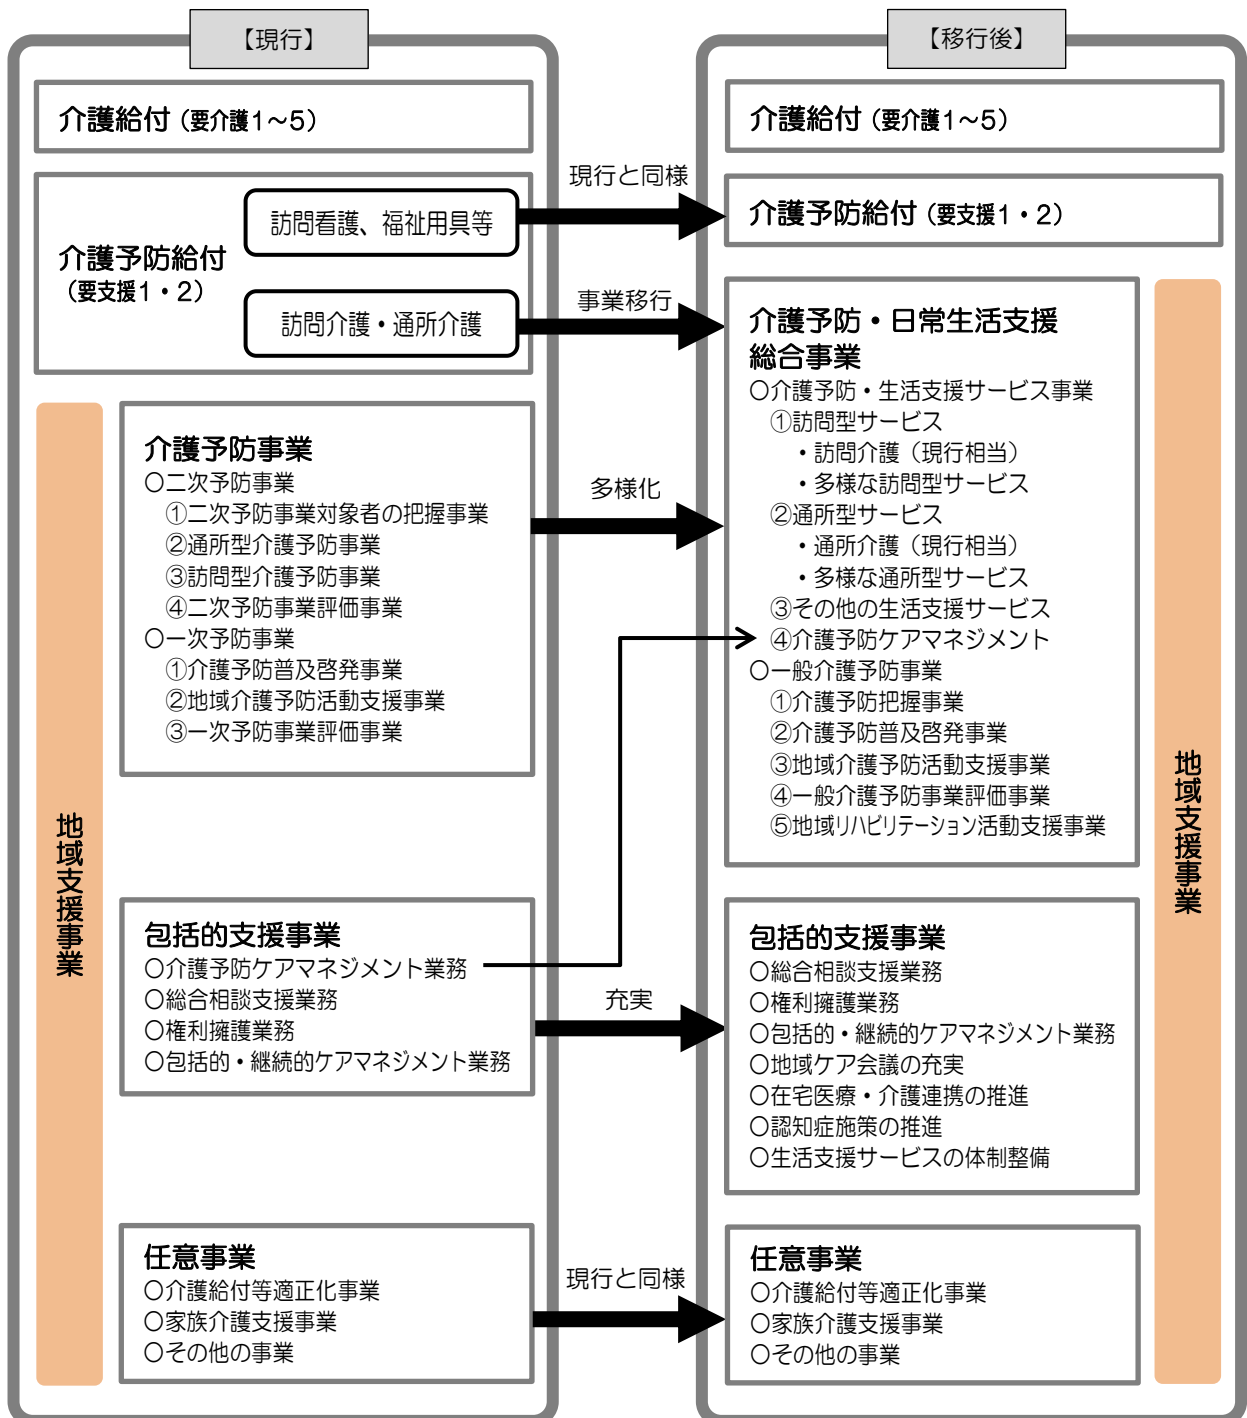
【現行】

介護給付（要介護1～5）

介護予防給付
（要支援1・2）

訪問看護、福祉用具等

訪問介護・通所介護

地域支援事業

介護予防事業
○二次予防事業
①二次予防事業対象者の把握事業
②通所型介護予防事業
③訪問型介護予防事業
④二次予防事業評価事業
○一次予防事業
①介護予防普及啓発事業
②地域介護予防活動支援事業
③一次予防事業評価事業

包括的支援事業
○介護予防ケアマネジメント業務
○総合相談支援業務
○権利擁護業務
○包括的・継続的ケアマネジメント業務

任意事業
○介護給付等適正化事業
○家族介護支援事業
○その他の事業

現行と同様

事業移行

多様化

充実

現行と同様

【移行後】

介護給付（要介護1～5）

介護予防給付（要支援1・2）

介護予防・日常生活支援総合事業
○介護予防・生活支援サービス事業
①訪問型サービス
・訪問介護（現行相当）
・多様な訪問型サービス
②通所型サービス
・通所介護（現行相当）
・多様な通所型サービス
③その他の生活支援サービス
④介護予防ケアマネジメント
○一般介護予防事業
①介護予防把握事業
②介護予防普及啓発事業
③地域介護予防活動支援事業
④一般介護予防事業評価事業
⑤地域リハビリテーション活動支援事業

包括的支援事業
○総合相談支援業務
○権利擁護業務
○包括的・継続的ケアマネジメント業務
○地域ケア会議の充実
○在宅医療・介護連携の推進
○認知症施策の推進
○生活支援サービスの体制整備

任意事業
○介護給付等適正化事業
○家族介護支援事業
○その他の事業

地域支援事業